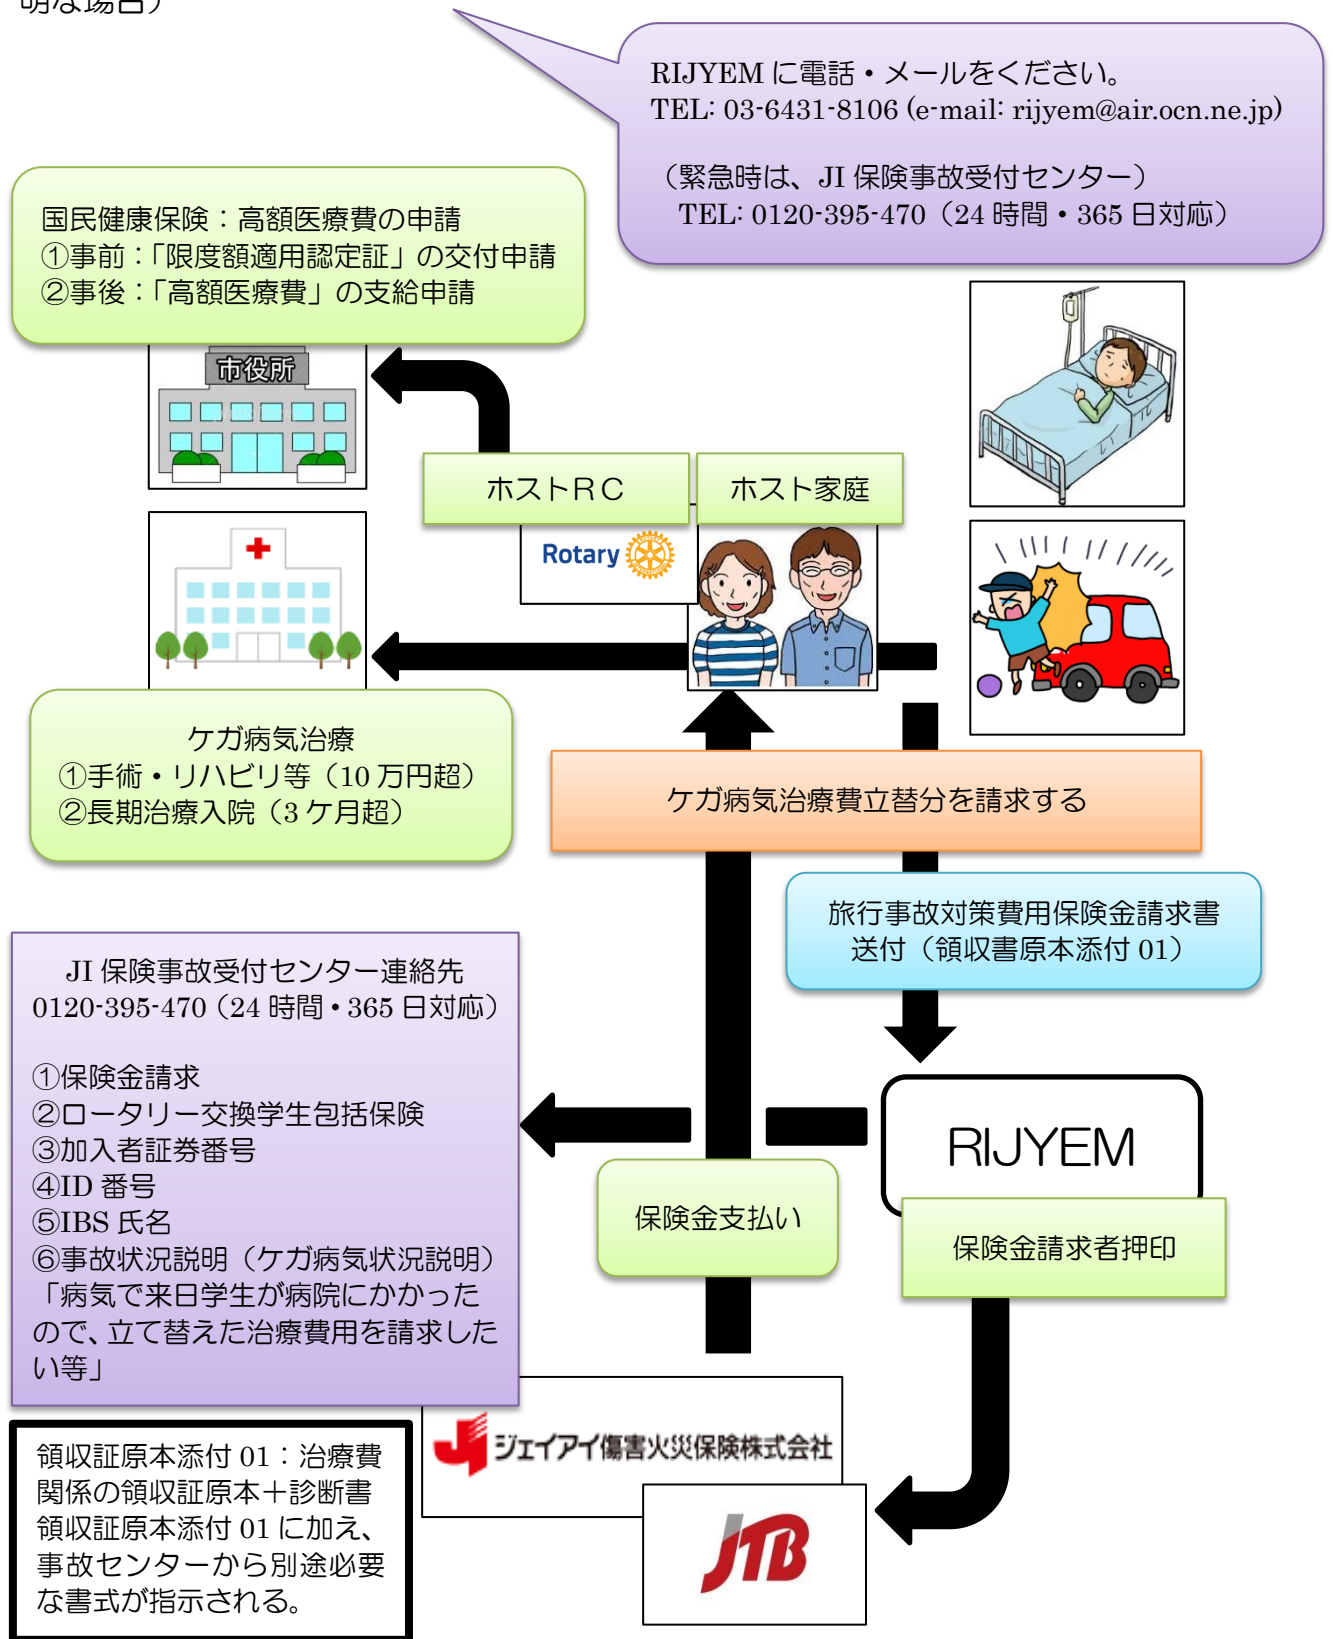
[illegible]

RIJYEM に電話・メールをください。
TEL: 03-6431-8106 (e-mail: rijyem@air.ocn.ne.jp)

（緊急時は、JI 保険事故受付センター）
TEL: 0120-395-470（24 時間・365 日対応）

国民健康保険：高額医療費の申請
①事前：「限度額適用認定証」の交付申請
②事後：「高額医療費」の支給申請

市役所

ホストRC

ホスト家庭

Rotary

ケガ病気治療
①手術・リハビリ等（10 万円超）
②長期治療入院（3 ケ月超）

ケガ病気治療費立替分を請求する

旅行事故対策費用保険金請求書
送付（領収書原本添付 01）

JI 保険事故受付センター連絡先
0120-395-470（24 時間・365 日対応）

①保険金請求
②ロータリー交換学生包括保険
③加入者証券番号
④ID 番号
⑤IBS 氏名
⑥事故状況説明（ケガ病気状況説明）
「病気で来日学生が病院にかかったので、立て替えた治療費用を請求したい等」

RIJYEM

保険金支払い

保険金請求者押印

ジェイアイ傷害火災保険株式会社

JTB

領収証原本添付 01：治療費関係の領収証原本＋診断書
領収証原本添付 01 に加え、事故センターから別途必要な書式が指示される。